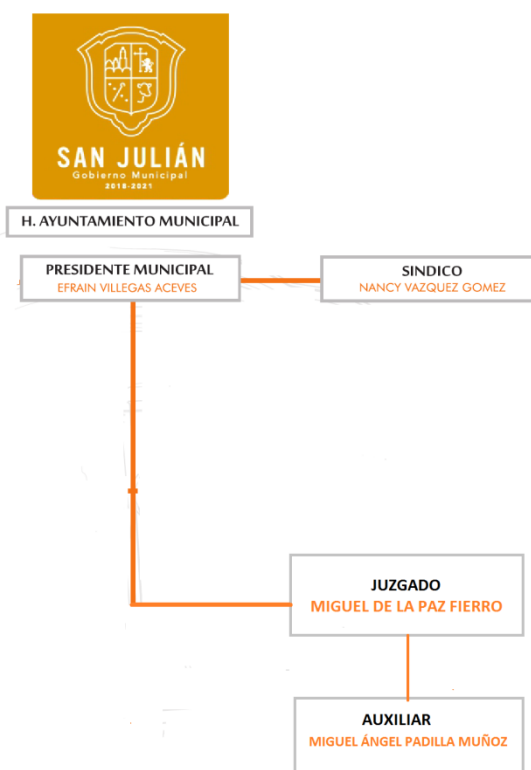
SAN JULIÁN
Gobierno Municipal
2018-2021

H. AYUNTAMIENTO MUNICIPAL

PRESIDENTE MUNICIPAL
EFRAIN VILLEGAS ACEVES

SINDICO
NANCY VAZQUEZ GOMEZ

JUZGADO
MIGUEL DE LA PAZ FIERRO

AUXILIAR
MIGUEL ÁNGEL PADILLA MUÑOZ